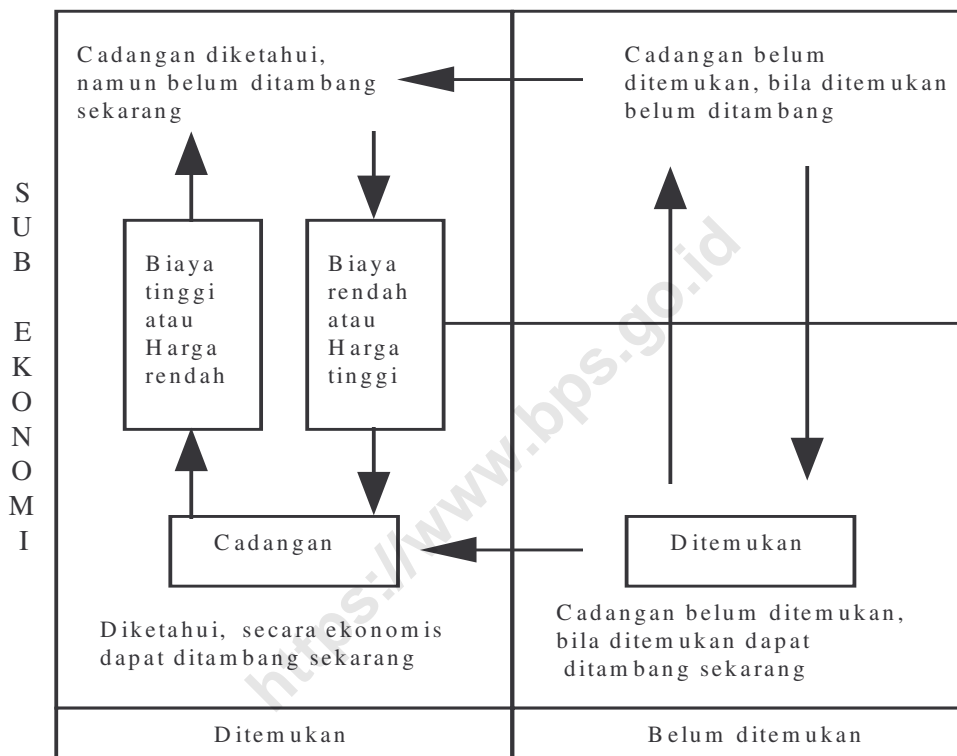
SUB EKONOMI

Cadangan diketahui, namun belum ditambang sekarang

Cadangan belum ditemukan, bila ditemukan belum ditambang

Biaya tinggi atau Harga rendah

Biaya rendah atau Harga tinggi

Cadangan

Ditemukan

Diketahui, secara ekonomis dapat ditambang sekarang

Cadangan belum ditemukan, bila ditemukan dapat ditambang sekarang

https://www.bps.go.id

Ditemukan

Belum ditemukan